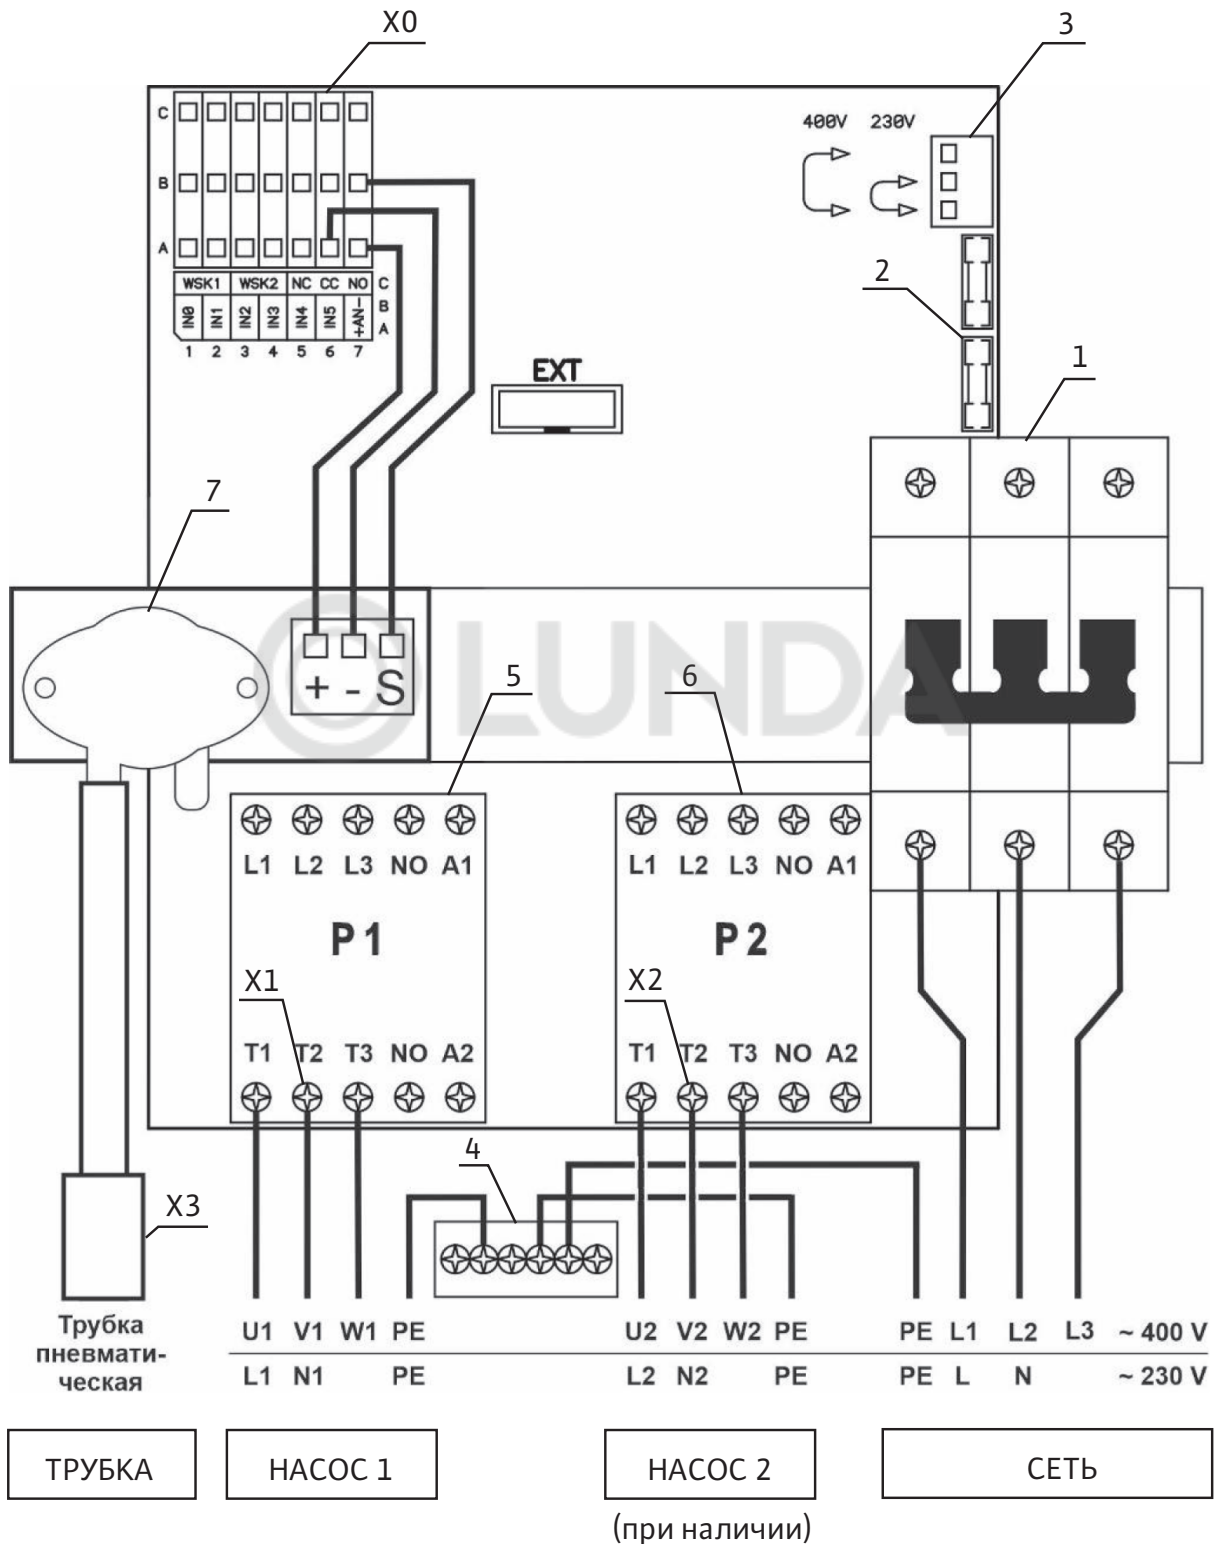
X0

3

400V 230V

C
B
A

WSK1 WSK2 NC CC NO C
B
A

IN0 IN1 IN2 IN3 IN4 IN5 +AN-
1 2 3 4 5 6 7

2

EXT

1

7

+ - S

LUNDA

5

6

L1 L2 L3 NO A1

P 1

X1

T1 T2 T3 NO A2

L1 L2 L3 NO A1

P 2

X2

T1 T2 T3 NO A2

4

X3

Трубка пневматическая

| U1 | V1 | W1 | PE | U2 | V2 | W2 | PE | PE | L1 | L2 | L3 | ~ 400 V |
|---|---|---|---|---|---|---|---|---|---|---|---|---|
| L1 | N1 | | PE | L2 | N2 | | PE | PE | L | N | | ~ 230 V |

ТРУБКА

НАСОС 1

НАСОС 2
(при наличии)

СЕТЬ